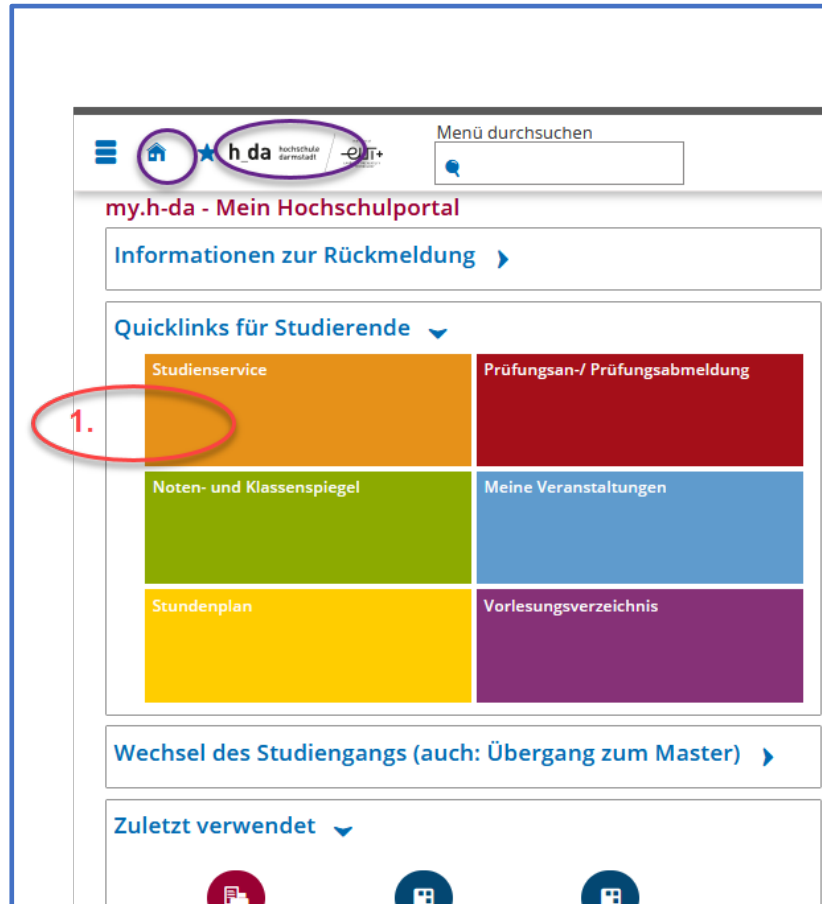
h_da hochschule darmstadt

Menü durchsuchen

my.h-da - Mein Hochschulportal

Informationen zur Rückmeldung

Quicklinks für Studierende

Studienservice

1.

Prüfungsan-/ Prüfungsabmeldung

Noten- und Klassenspiegel

Meine Veranstaltungen

Stundenplan

Vorlesungsverzeichnis

Wechsel des Studiengangs (auch: Übergang zum Master)

Zuletzt verwendet